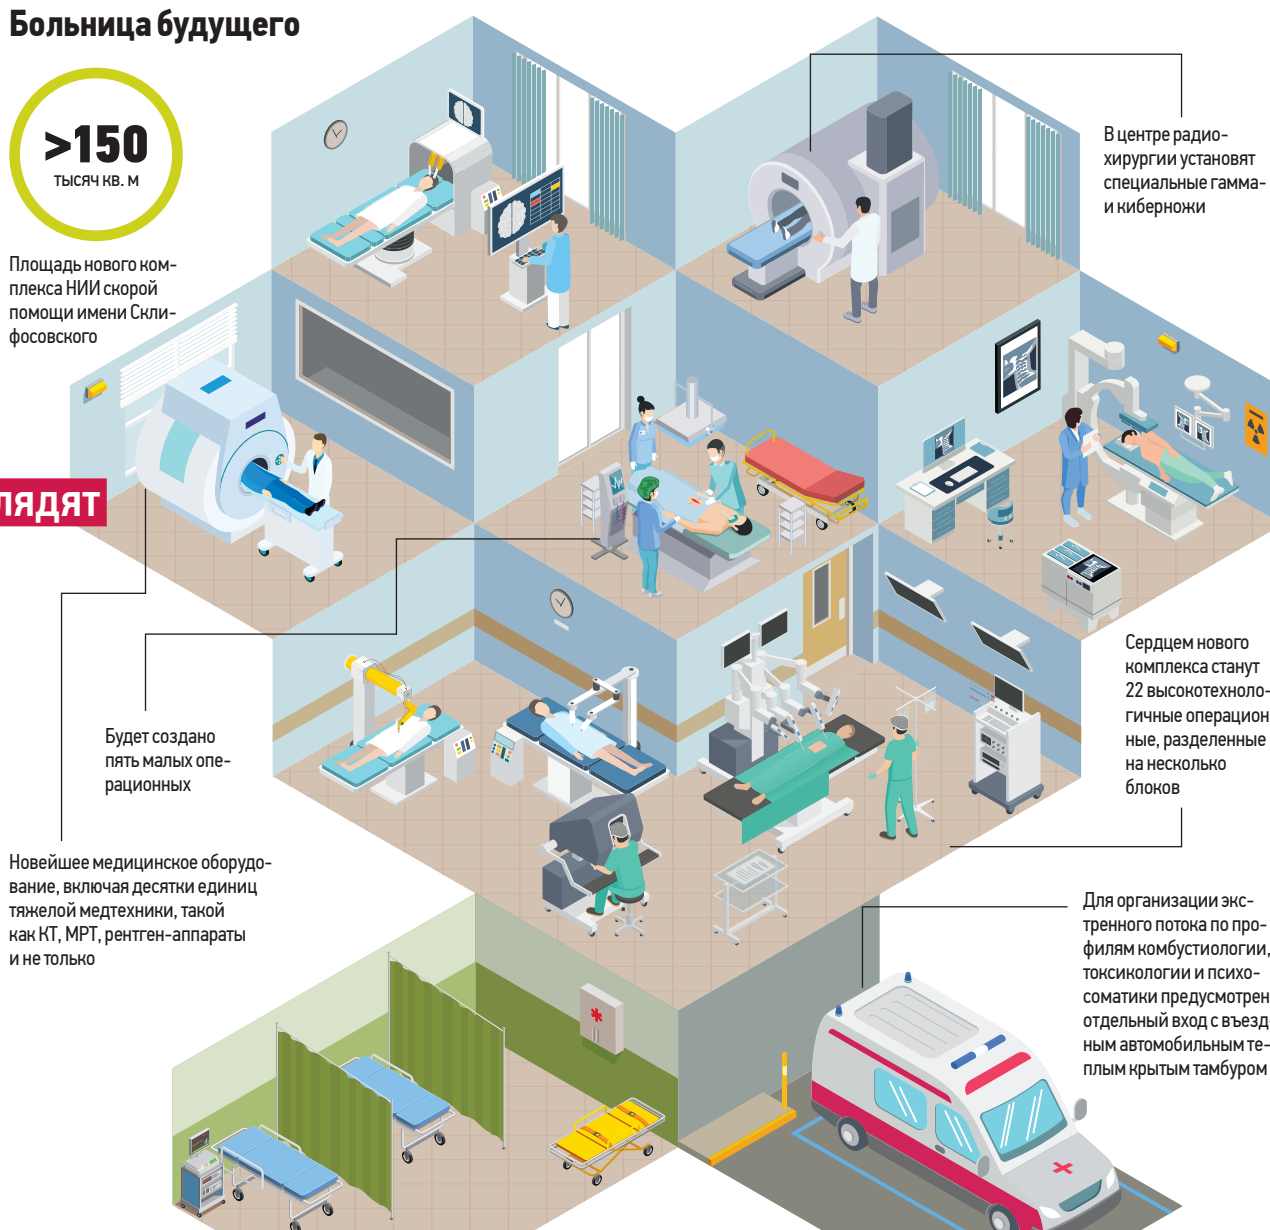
Больница будущего

>150
тысяч кв. м

Площадь нового комплекса НИИ скорой помощи имени Склифосовского

ЛЯДЯТ

В центре радиохирургии установят специальные гамма- и кибернож­и

Будет создано пять малых операционных

Сердцем нового комплекса станут 22 высокотехнологичные операцион ные, разделенные на несколько блоков

Новейшее медицинское оборудование, включая десятки единиц тяжелой медтехники, такой как КТ, МРТ, рентген-аппараты и не только

Для организации экстренного потока по профилям комбустиологии, токсикологии и психосоматики предусмотрен отдельный вход с въезд ным автомобильным теплым крытым тамбуром